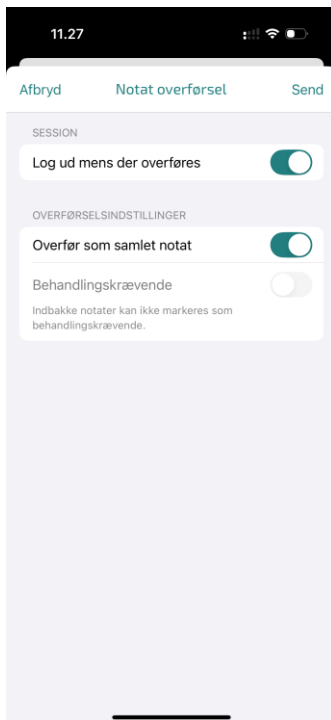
11.27

Afbryd Notat overførsel Send

SESSION

Log ud mens der overføres

OVERFØRSELSINDSTILLINGER

Overfør som samlet notat

Behandlingskrævende

Indbakke notater kan ikke markeres som behandlingskrævende.